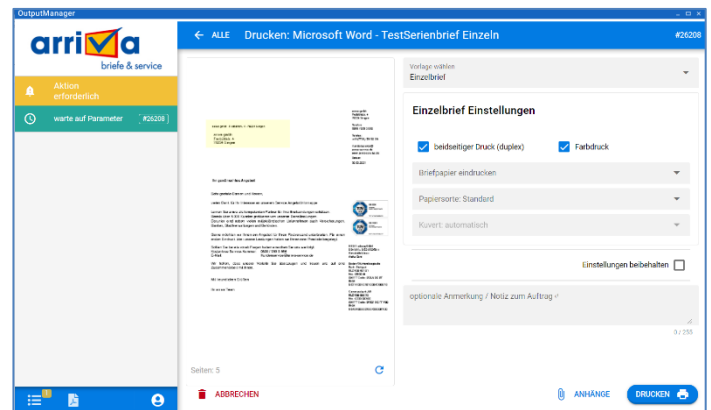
OutputManager

arriva
briefe & service

Aktion erforderlich

warte auf Parameter #26208

← ALLE Drucken: Microsoft Word - TestSerienbrief Einzeln #26208

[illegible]

Seiten: 5

Vorlage wählen
Einzelbrief

Einzelbrief Einstellungen

beidseitiger Druck (duplex)

Farbdruck

Briefpapier eindrucken

Papiersorte: Standard

Kuvert: automatisch

Einstellungen beibehalten

optionale Anmerkung / Notiz zum Auftrag

0 / 250

ABBRECHEN

ANHÄNGE

DRUCKEN